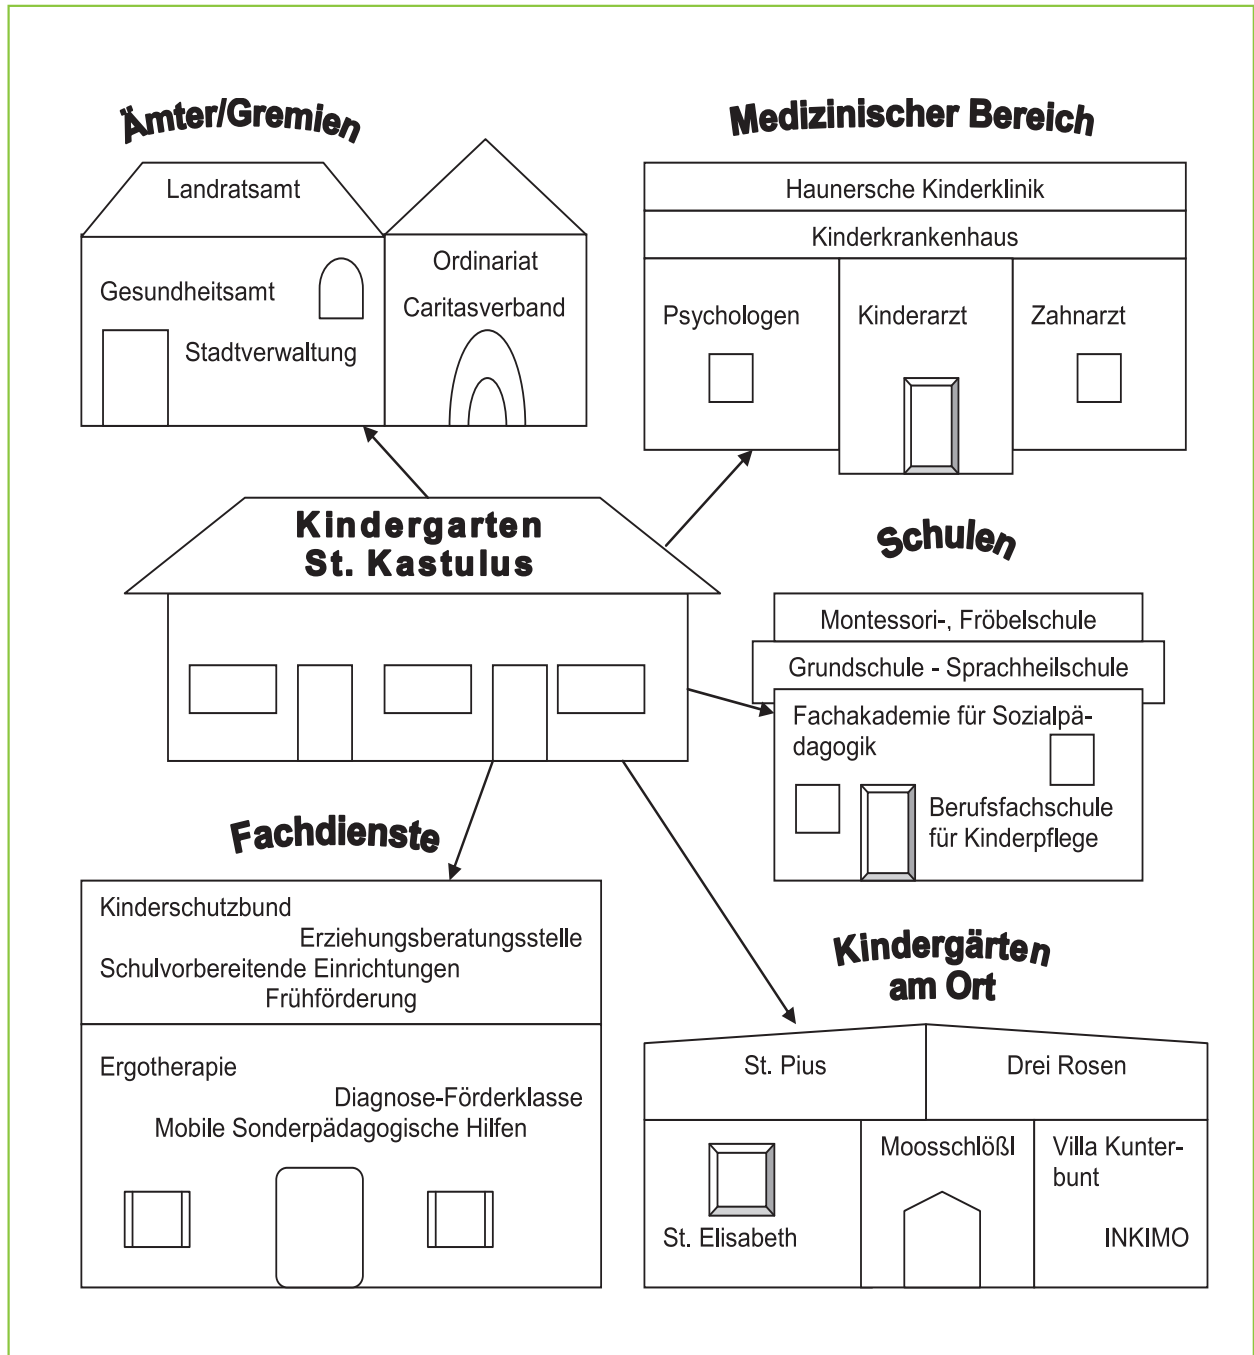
Ämter/Gremien

Landratsamt

Gesundheitsamt

Stadtverwaltung

Ordinariat

Caritasverband

Medizinischer Bereich

Haunersche Kinderklinik

Kinderkrankenhaus

Psychologen

Kinderarzt

Zahnarzt

Kindergarten St. Kastulus

Schulen

Montessori-, Fröbelschule

Grundschule - Sprachheilschule

Fachakademie für Sozialpädagogik

Berufsfachschule für Kinderpflege

Fachdienste

Kinderschutzbund
Erziehungsberatungsstelle
Schulvorbereitende Einrichtungen
Frühförderung

Ergotherapie
Diagnose-Förderklasse
Mobile Sonderpädagogische Hilfen

Kindergärten am Ort

St. Pius

Drei Rosen

St. Elisabeth

Moosschlößl

Villa Kunterbunt

INKIMO